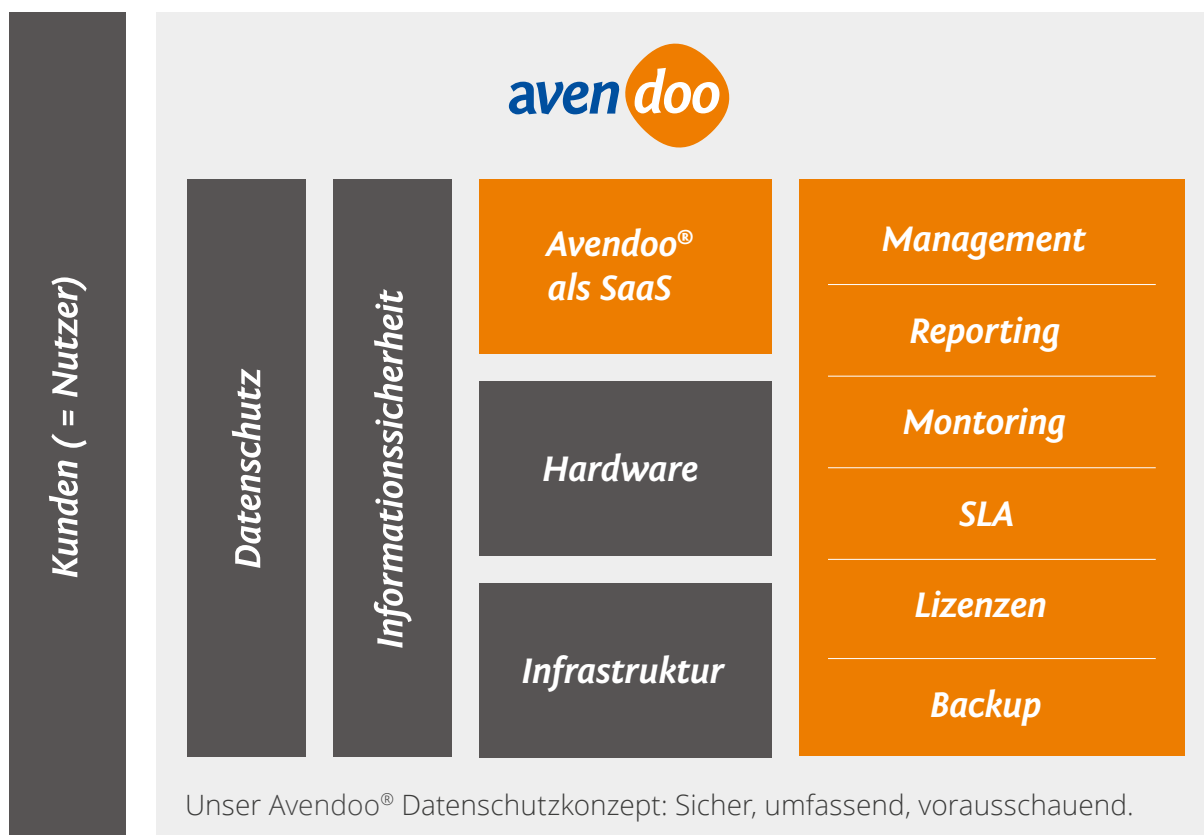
Kunden ( = Nutzer)

avendoo

Datenschutz

Informationssicherheit

Avendoo® als SaaS

Hardware

Infrastruktur

Management

Reporting

Montoring

SLA

Lizenzen

Backup

Unser Avendoo® Datenschutzkonzept: Sicher, umfassend, vorausschauend.